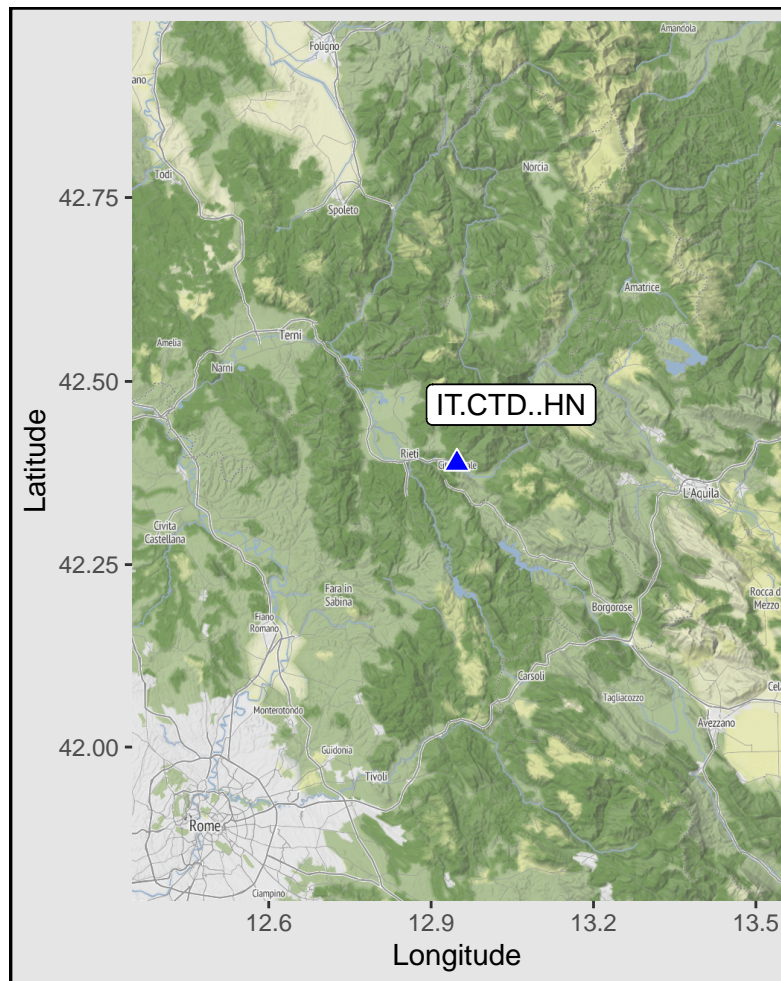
Foligno
Amandola
ano
Todi
Norcia
Spoleto
Amatrice
Amelia
Terni
Narni
IT.CTD..HN
Rieti
Ci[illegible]ale
L'Aquila
Civita Castellana
Fara in Sabina
Fiano Romano
Borgorose
Rocca di Mezzo
Carsoli
Tagliacozzo
Cel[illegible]
Monterotondo
Avezzano
Guidonia
Tivoli
Rome
Ciampino

42.75
42.50
42.25
42.00
Latitude

12.6
12.9
13.2
13.5
Longitude